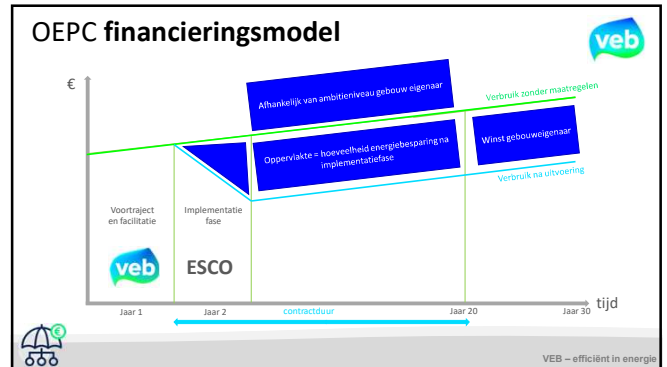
OEPC **financieringsmodel**

veb

€

Afhankelijk van ambitieniveau gebouw eigenaar

Verbruik zonder maatregelen

Opperviakte = hoeveelheid energiebesparing na implementatiefase

Winst gebouweigenaar

Verbruik na uitvoering

Voortraject en facilitatie

Implementatie fase

veb

ESCO

Jaar 1

Jaar 2

contractduur

Jaar 20

Jaar 30

tijd

VEB – efficiënt in energie